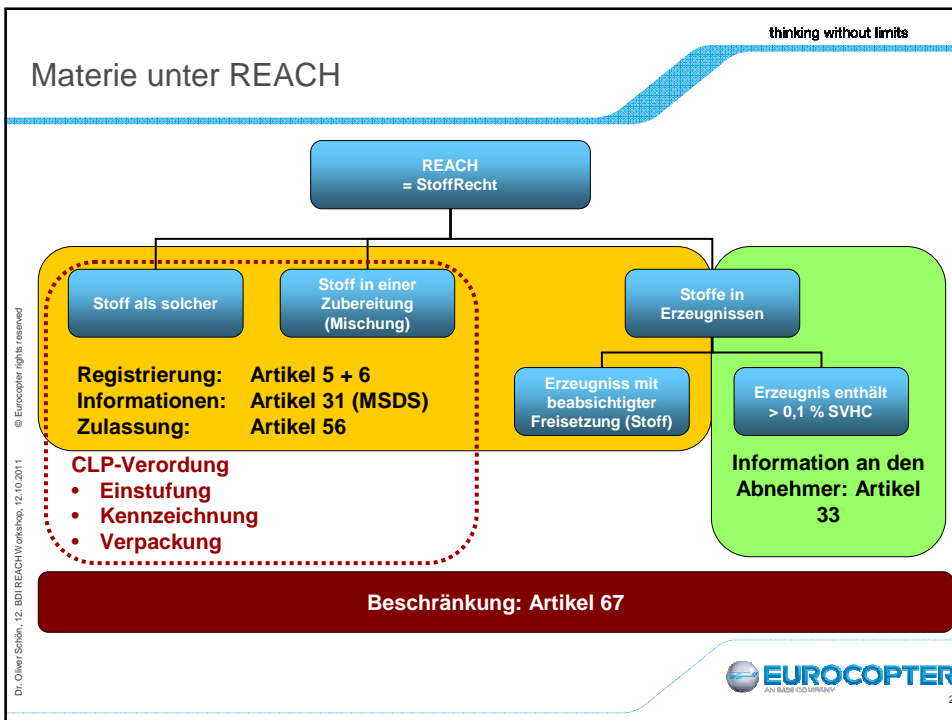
thinking without limits

Materie unter REACH

REACH
= StoffRecht

Stoff als solcher

Stoff in einer Zubereitung (Mischung)

Stoffe in Erzeugnissen

Registrierung: Artikel 5 + 6
Informationen: Artikel 31 (MSDS)
Zulassung: Artikel 56

Erzeugniss mit beabsichtigter Freisetzung (Stoff)

Erzeugnis enthält > 0,1 % SVHC

CLP-Verordung
• Einstufung
• Kennzeichnung
• Verpackung

Information an den Abnehmer: Artikel 33

Beschränkung: Artikel 67

© Eurocopter rights reserved

Dr. Oliver Schön, 12. BDI REACH Workshop, 12.10.2011

EUROCOPTER
AN EADS COMPANY

2